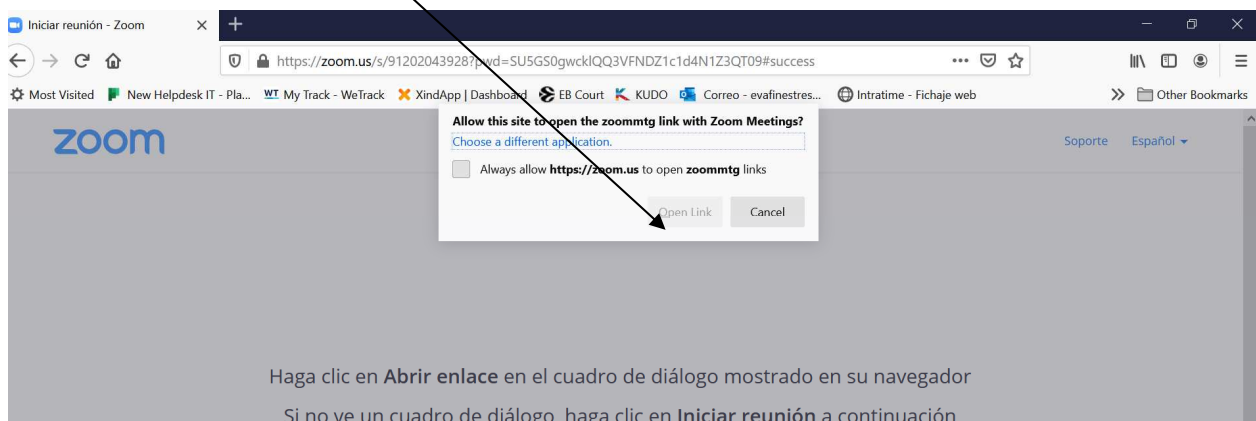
Iniciar reunión - Zoom

https://zoom.us/s/91202043928?pwd=SU5GS0gwcklQQ3VFNDZ1c1d4N1Z3QT09#success

Most Visited
New Helpdesk IT - Pla...
My Track - WeTrack
XindApp | Dashboard
EB Court
KUDO
Correo - evafinestres...
Intratime - Fichaje web
Other Bookmarks

zoom

Soporte
Español

Allow this site to open the zoommtg link with Zoom Meetings?
Choose a different application.
Always allow **https://zoom.us** to open **zoommtg** links
Open Link
Cancel

Haga clic en **Abrir enlace** en el cuadro de diálogo mostrado en su navegador

Si no ve un cuadro de diálogo, haga clic en **Iniciar reunión** a continuación